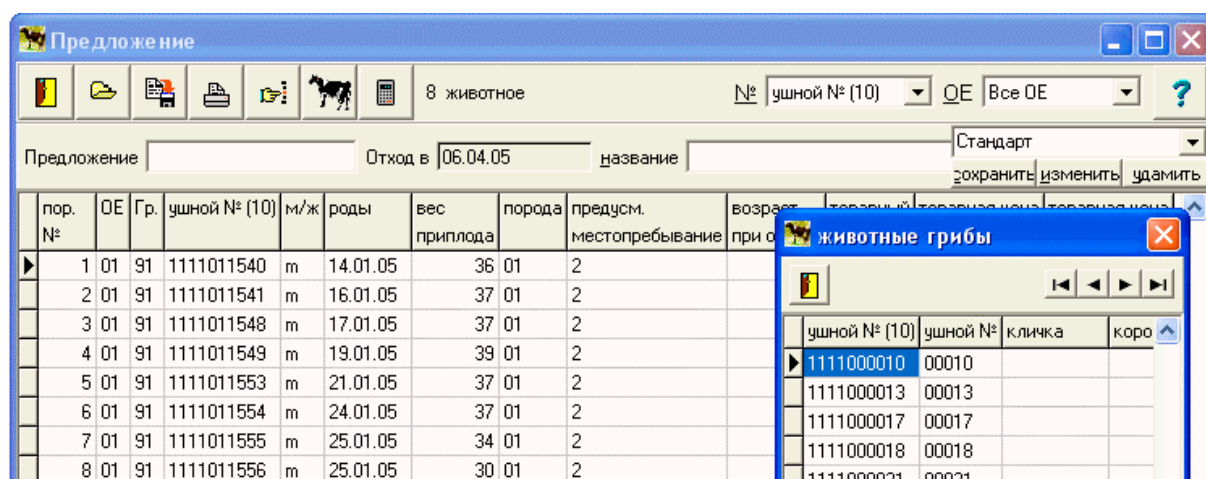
Предложение

8 животное

№ ушной № (10) ОЕ Все ОЕ ?

Предложение Отход в 06.04.05 название

Стандарт

сохранить изменить удамить

| пор. № | ОЕ | Гр. | ушной № (10) | м/ж | роды | вес приплода | порода | предусм. местопребывание | возраст при о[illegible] |
|---|---|---|---|---|---|---|---|---|---|
| 1 | 01 | 91 | 1111011540 | m | 14.01.05 | 36 | 01 | 2 | |
| 2 | 01 | 91 | 1111011541 | m | 16.01.05 | 37 | 01 | 2 | |
| 3 | 01 | 91 | 1111011548 | m | 17.01.05 | 37 | 01 | 2 | |
| 4 | 01 | 91 | 1111011549 | m | 19.01.05 | 39 | 01 | 2 | |
| 5 | 01 | 91 | 1111011553 | m | 21.01.05 | 37 | 01 | 2 | |
| 6 | 01 | 91 | 1111011554 | m | 24.01.05 | 37 | 01 | 2 | |
| 7 | 01 | 91 | 1111011555 | m | 25.01.05 | 34 | 01 | 2 | |
| 8 | 01 | 91 | 1111011556 | m | 25.01.05 | 30 | 01 | 2 | |

животные грибы

| ушной № (10) | ушной № | кличка | коро |
|---|---|---|---|
| 1111000010 | 00010 | | |
| 1111000013 | 00013 | | |
| 1111000017 | 00017 | | |
| 1111000018 | 00018 | | |
| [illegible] | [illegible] | | |